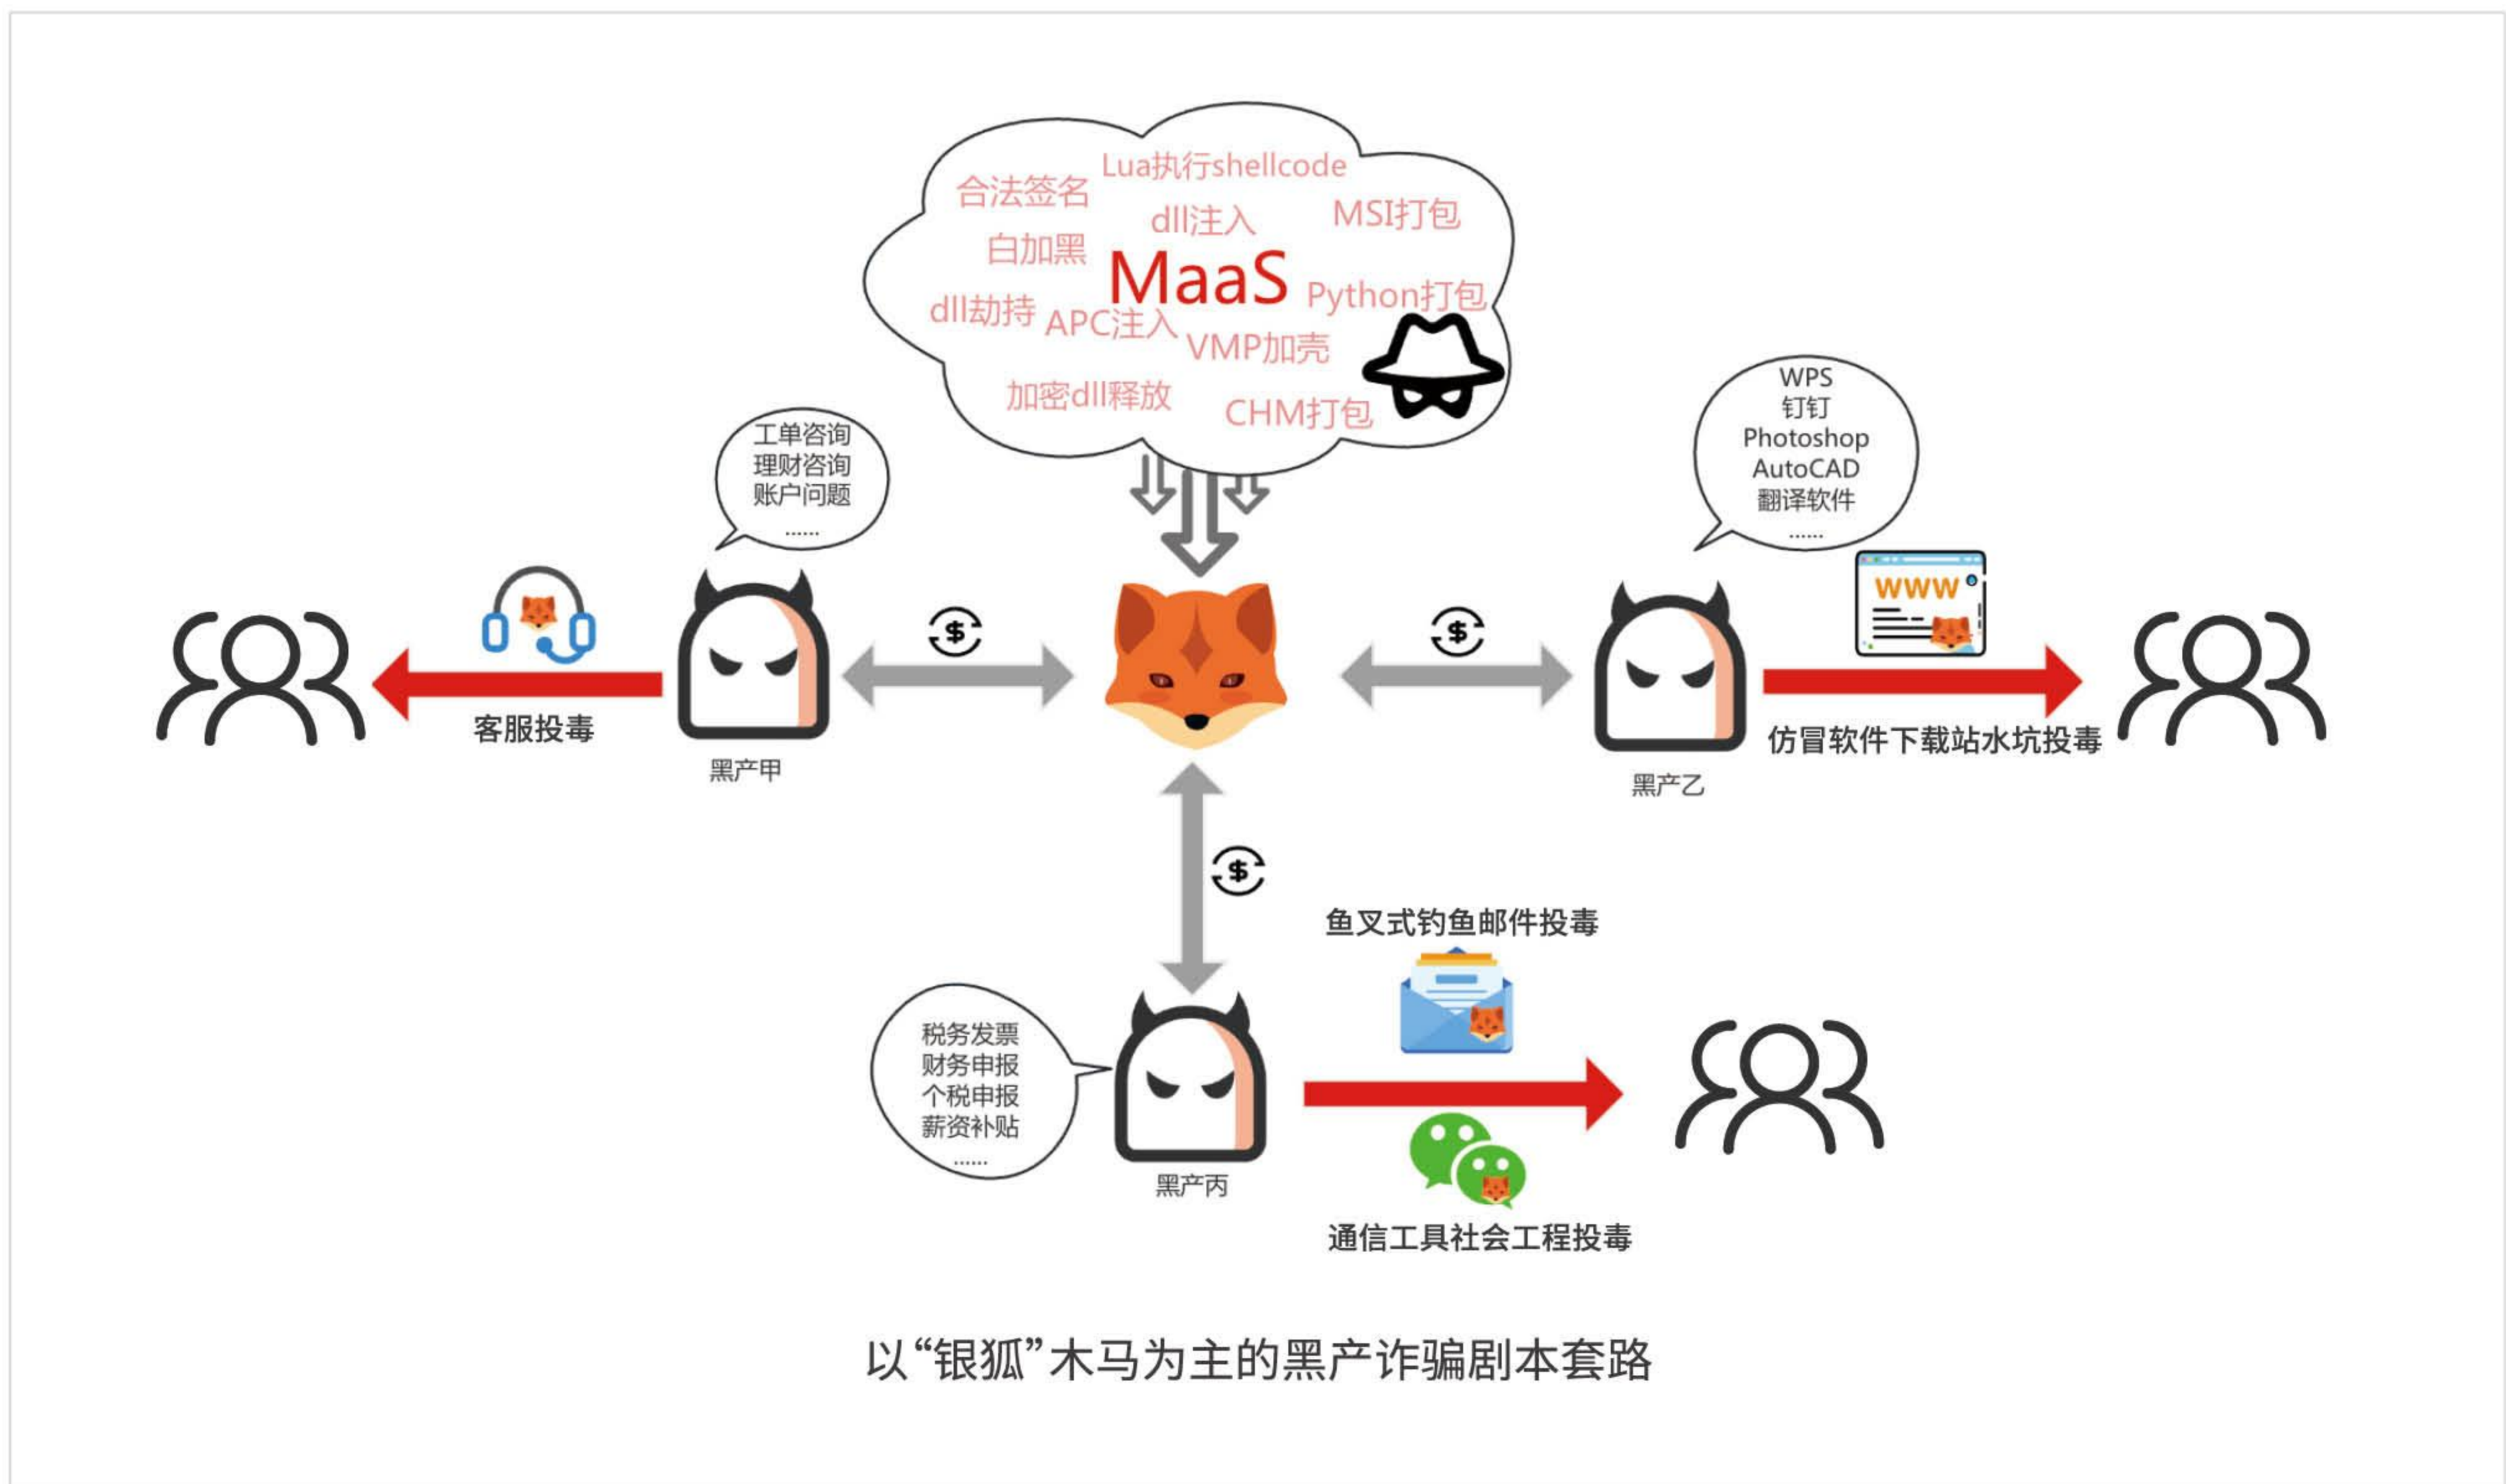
合法签名 Lua执行shellcode
dll注入 MSI打包
白加黑
MaaS
Python打包
dll劫持 APC注入 VMP加壳
加密dll释放 CHM打包

工单咨询
理财咨询
账户问题
......

WPS
钉钉
Photoshop
AutoCAD
翻译软件
......

www

客服投毒
黑产甲
黑产乙
仿冒软件下载站水坑投毒

鱼叉式钓鱼邮件投毒

税务发票
财务申报
个税申报
薪资补贴
......
黑产丙
通信工具社会工程投毒

以“银狐”木马为主的黑产诈骗剧本套路